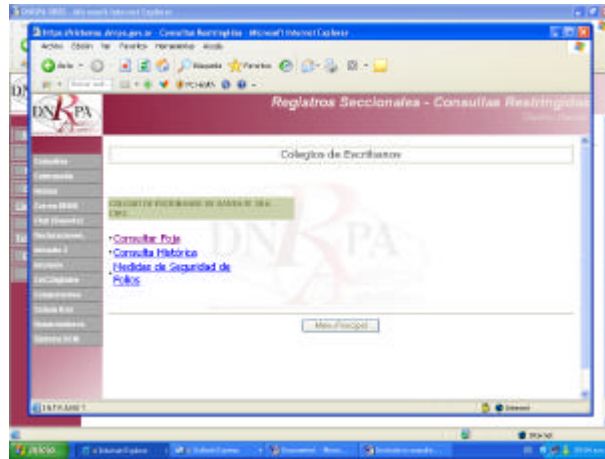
DNRPA - Microsoft Internet Explorer

https://sistemas.dnrpa.gov.ar - Consultas Restringidas - Microsoft Internet Explorer

Archivo Edición Ver Favoritos Herramientas Ayuda

Atrás Búsqueda Favoritos

DNRPA

Registros Seccionales - Consultas Restringidas

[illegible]

Colegios de Escribanos

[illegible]

•Consultar Folio
•Consulta Histórica
•Medidas de Seguridad de Folios

Menu Principal

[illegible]

Internet

Inicio